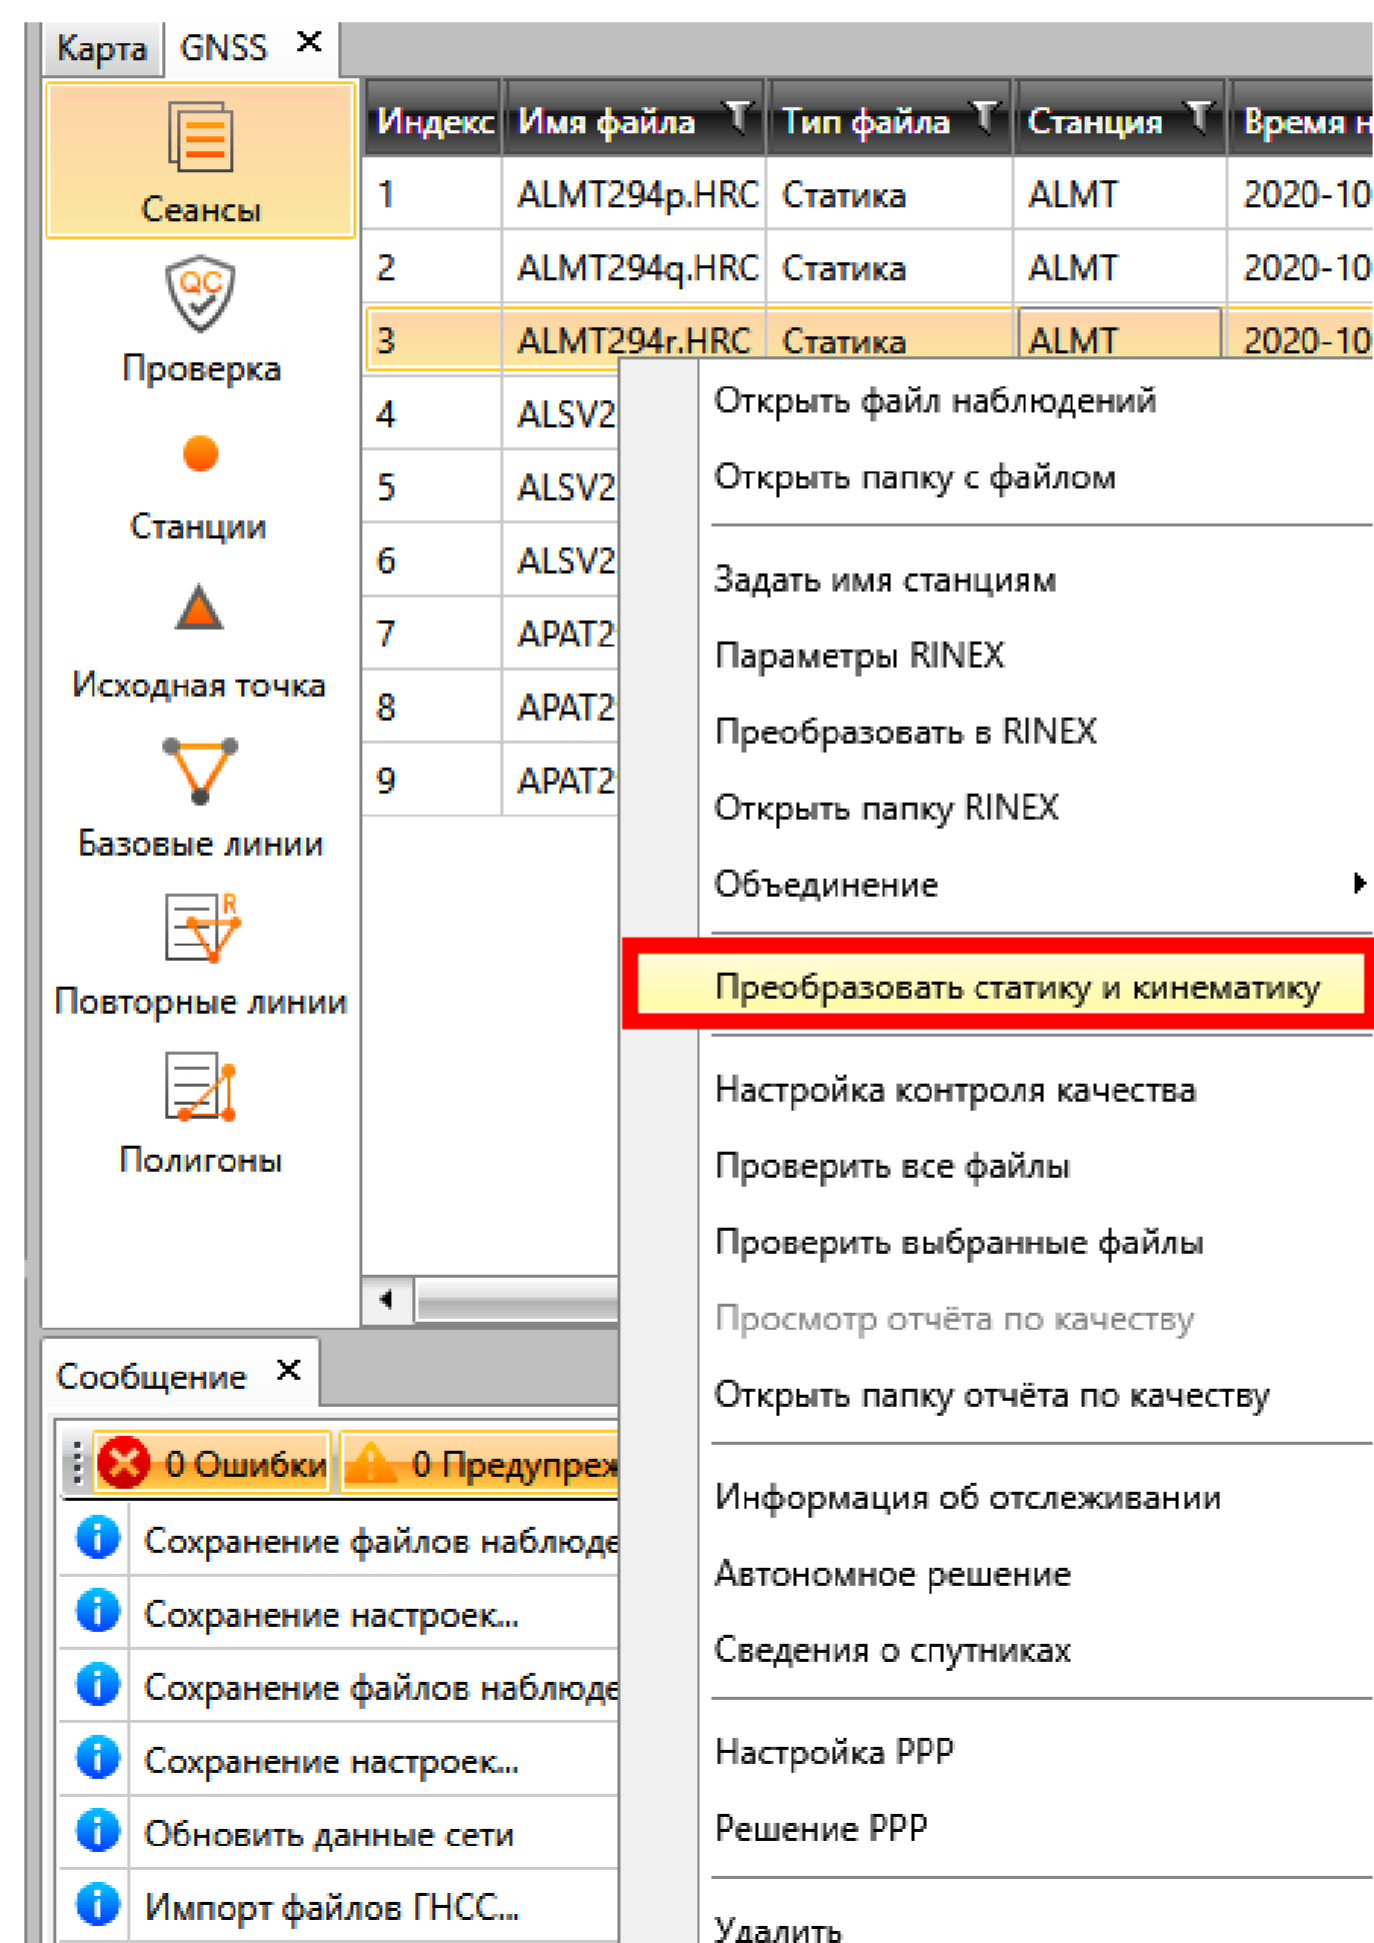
Карта GNSS ✕

Сеансы
Проверка
Станции
Исходная точка
Базовые линии
Повторные линии
Полигоны

| Индекс | Имя файла | Тип файла | Станция | Время н |
|---|---|---|---|---|
| 1 | ALMT294p.HRC | Статика | ALMT | 2020-10 |
| 2 | ALMT294q.HRC | Статика | ALMT | 2020-10 |
| 3 | ALMT294r.HRC | Статика | ALMT | 2020-10 |
| 4 | ALSV2 | | | |
| 5 | ALSV2 | | | |
| 6 | ALSV2 | | | |
| 7 | APAT2 | | | |
| 8 | APAT2 | | | |
| 9 | APAT2 | | | |

Открыть файл наблюдений
Открыть папку с файлом
Задать имя станциям
Параметры RINEX
Преобразовать в RINEX
Открыть папку RINEX
Объединение
Преобразовать статику и кинематику
Настройка контроля качества
Проверить все файлы
Проверить выбранные файлы
Просмотр отчёта по качеству
Открыть папку отчёта по качеству
Информация об отслеживании
Автономное решение
Сведения о спутниках
Настройка PPP
Решение PPP
Удалить

Сообщение ✕
0 Ошибки 0 Предупреж
Сохранение файлов наблюде
Сохранение настроек...
Сохранение файлов наблюде
Сохранение настроек...
Обновить данные сети
Импорт файлов ГНСС...